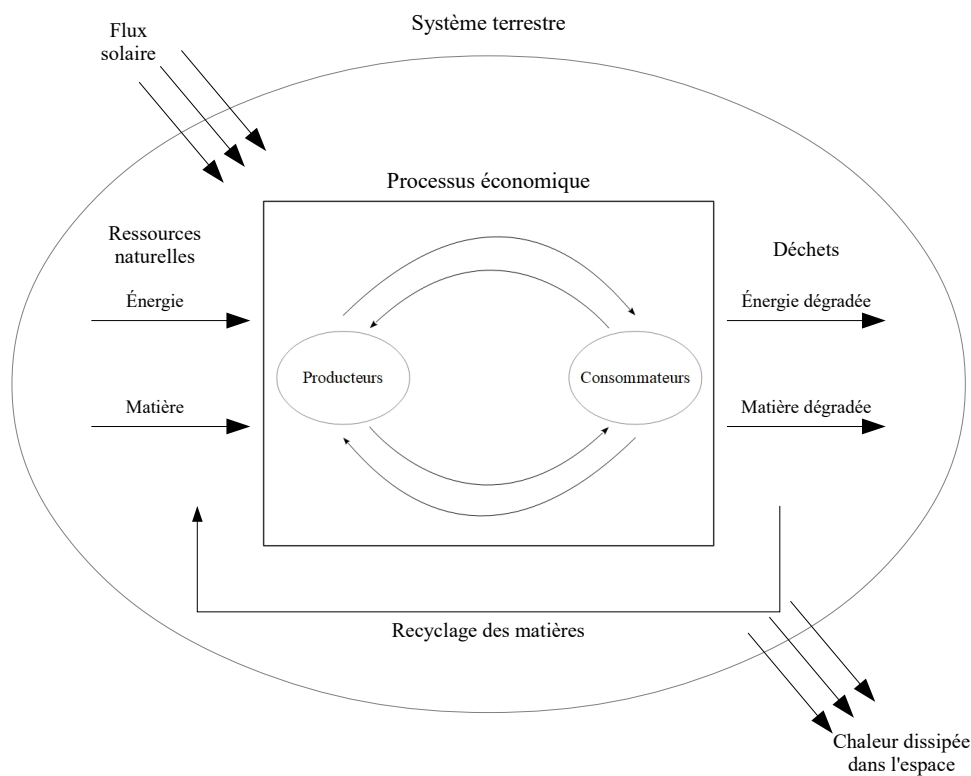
Système terrestre

Flux solaire

Processus économique

Ressources naturelles

Énergie

Matière

Producteurs

Consommateurs

Déchets

Énergie dégradée

Matière dégradée

Recyclage des matières

Chaleur dissipée dans l'espace